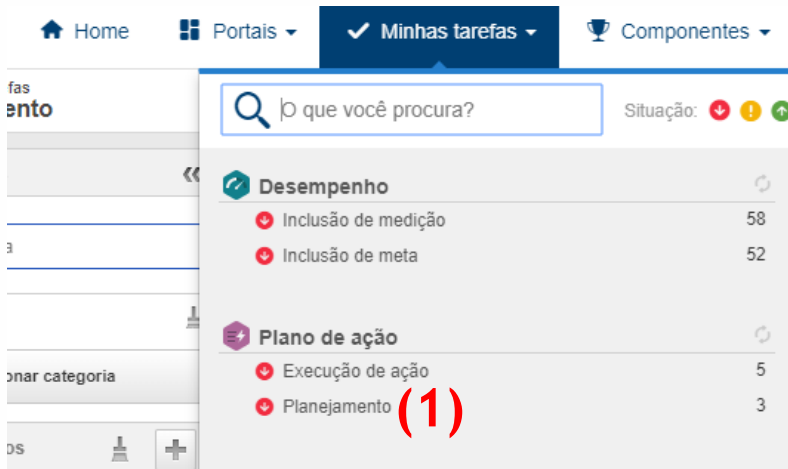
Home Portais ▾ Minhas tarefas ▾ Componentes ▾

fas
ento

«

a

onar categoria

os

O que você procura?

Situação:

Desempenho

Inclusão de medição 58

Inclusão de meta 52

Plano de ação

Execução de ação 5

Planejamento (1) 3